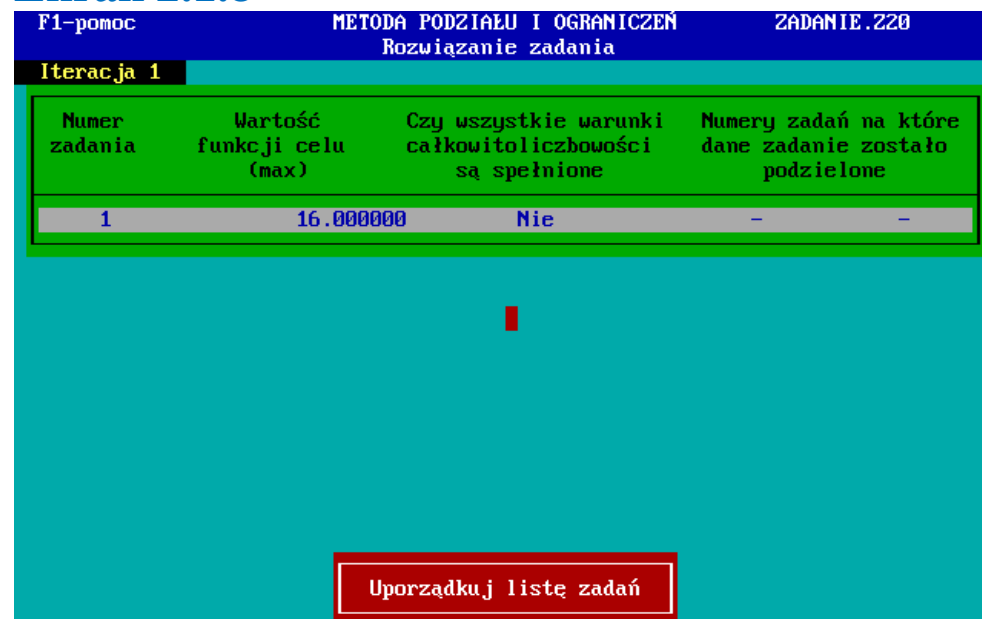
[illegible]

F1-pomoc METODA PODZIAŁU I OGRANICZEŃ ZADANIE.Z20
Rozwiązanie zadania

Iteracja 1

| Numer zadania | Wartość funkcji celu (max) | Czy wszystkie warunki całkowitoliczbowości są spełnione | Numery zadań na które dane zadanie zostało podzielone | |
|---|---|---|---|---|
| 1 | 16.000000 | Nie | - | - |

Uporządkuj listę zadań